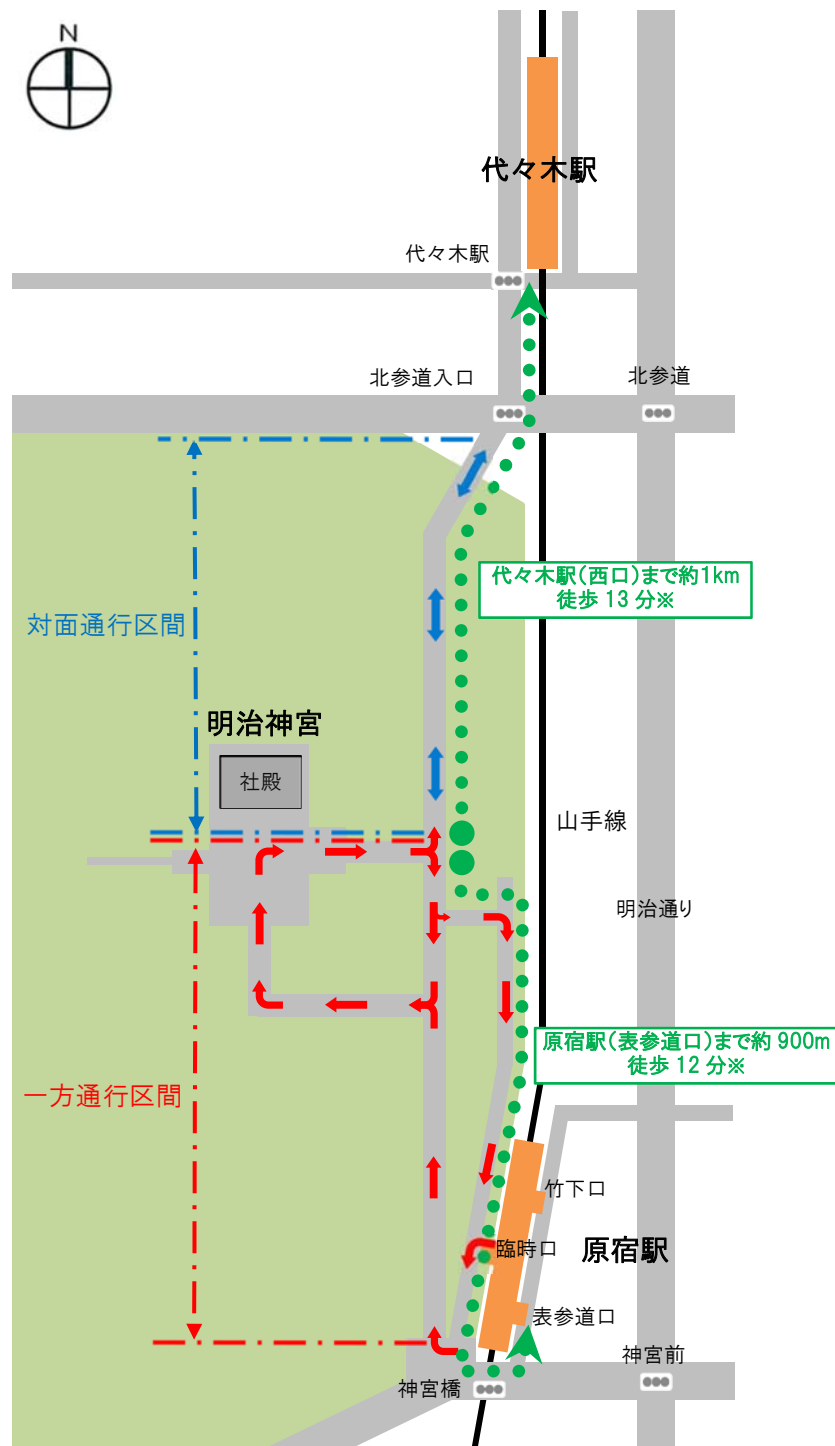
N

代々木駅

代々木駅

北参道入口

北参道

代々木駅(西口)まで約1km
徒歩 13 分※

対面通行区間

明治神宮

社殿

山手線

明治通り

一方通行区間

原宿駅(表参道口)まで約 900m
徒歩 12 分※

竹下口

臨時口

原宿駅

表参道口

神宮前

神宮橋